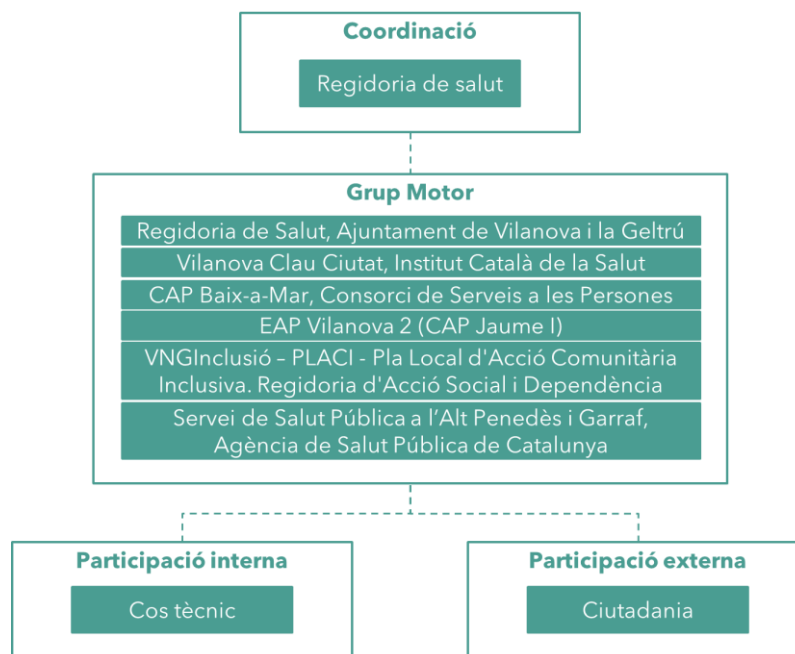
Coordinació

Regidoria de salut

Grup Motor

Regidoria de Salut, Ajuntament de Vilanova i la Geltrú

Vilanova Clau Ciutat, Institut Català de la Salut

CAP Baix-a-Mar, Consorci de Serveis a les Persones

EAP Vilanova 2 (CAP Jaume I)

VNGInclusió – PLACI - Pla Local d'Acció Comunitària Inclusiva. Regidoria d'Acció Social i Dependència

Servei de Salut Pública a l'Alt Penedès i Garraf, Agència de Salut Pública de Catalunya

Participació interna

Cos tècnic

Participació externa

Ciutadania